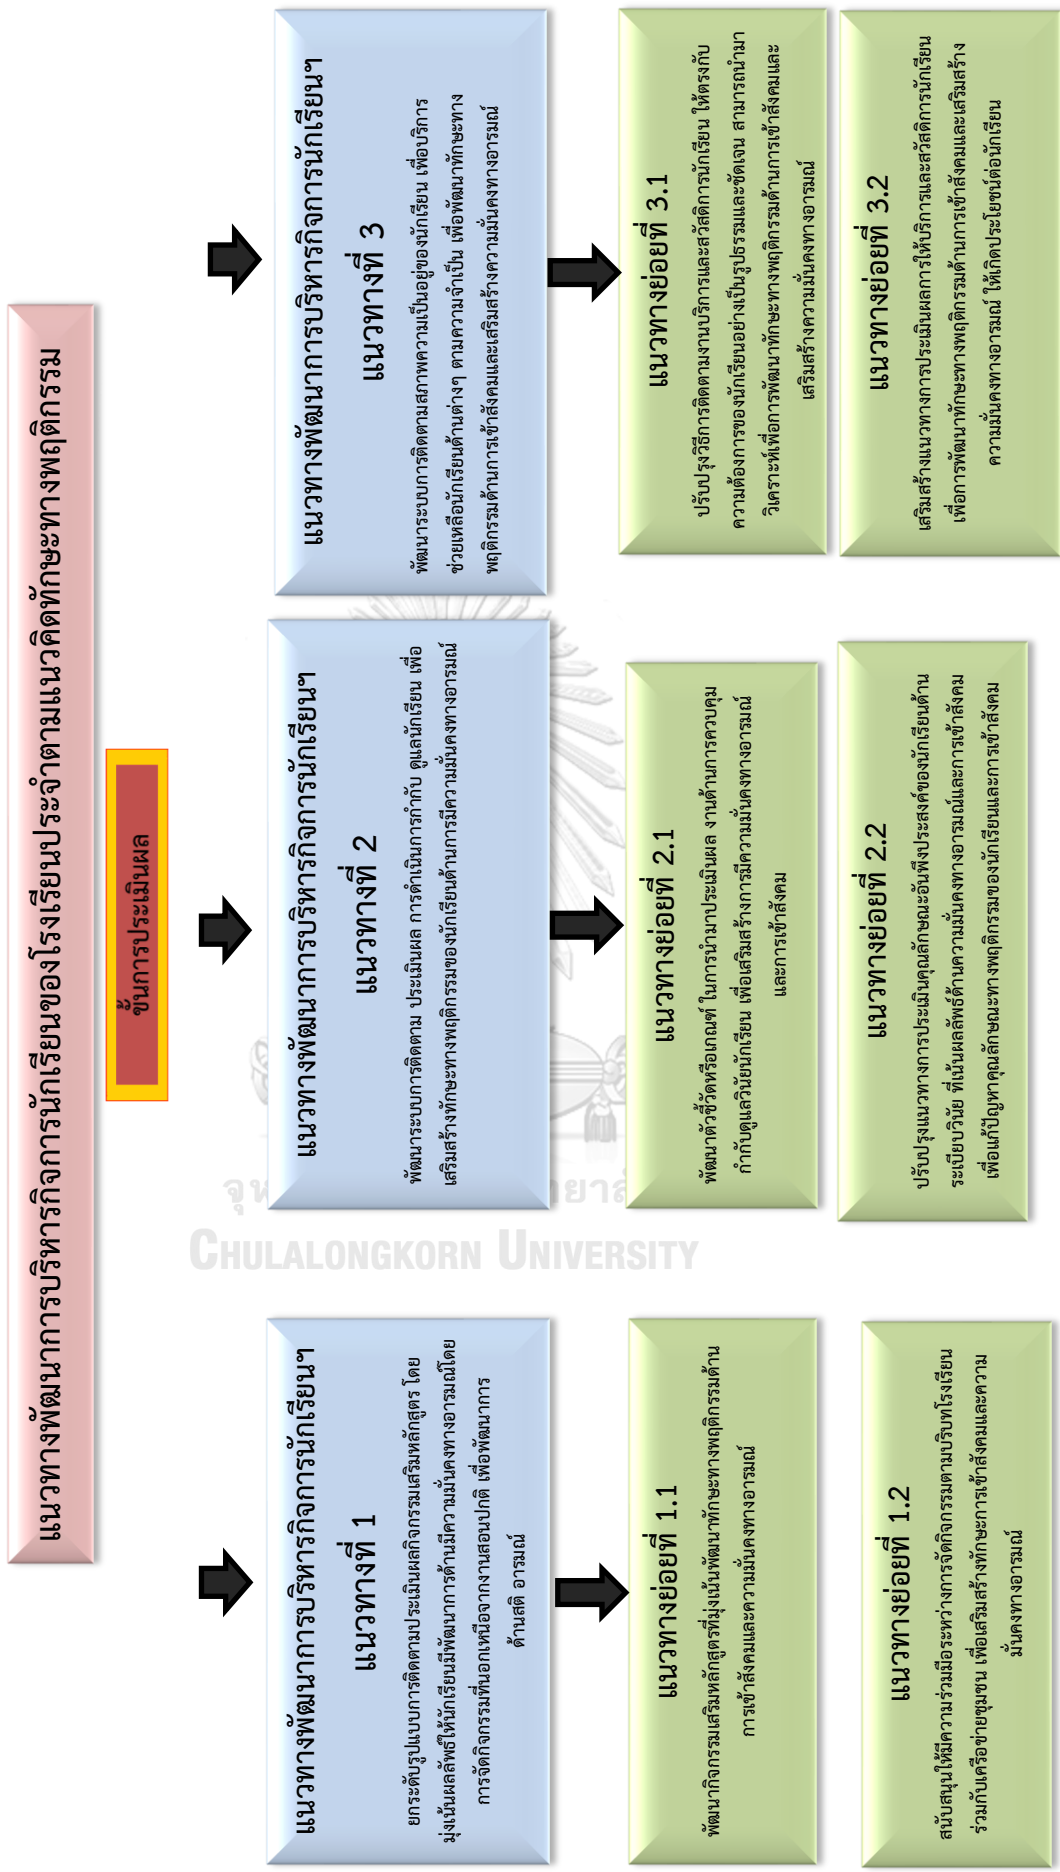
แนวทางพัฒนาการบริหารกิจการนักเรียนของโรงเรียนประจำตามแนวคิดทักษะทางพฤติกรรม

ขั้นการประเมินผล

แนวทางพัฒนาการบริหารกิจการนักเรียนฯ แนวทางที่ 1

ยกระดับรูปแบบการติดตามประเมินผลกิจกรรมเสริมหลักสูตร โดยมุ่งเน้นผลลัพธ์ให้นักเรียนมีพัฒนาการด้านมีความมั่นคงทางอารมณ์โดยการจัดกิจกรรมที่นอกเหนือจากงานสอนปกติ เพื่อพัฒนาการด้านสติ อารมณ์

แนวทางย่อยที่ 1.1

พัฒนากิจกรรมเสริมหลักสูตรที่มุ่งเน้นพัฒนาทักษะทางพฤติกรรมด้านการเข้าสังคมและความมั่นคงทางอารมณ์

แนวทางย่อยที่ 1.2

สนับสนุนให้มีความร่วมมือระหว่างการจัดกิจกรรมตามบริบทโรงเรียนร่วมกับเครือข่ายชุมชน เพื่อเสริมสร้างทักษะการเข้าสังคมและความมั่นคงทางอารมณ์

แนวทางพัฒนาการบริหารกิจการนักเรียนฯ แนวทางที่ 2

พัฒนาระบบการติดตาม ประเมินผล การดำเนินการกำกับ ดูแลนักเรียน เพื่อเสริมสร้างทักษะทางพฤติกรรมของนักเรียนด้านการมีความมั่นคงทางอารมณ์

แนวทางย่อยที่ 2.1

พัฒนาตัวชี้วัดหรือเกณฑ์ ในการนำมาประเมินผล งานด้านการควบคุมกำกับดูแลวินัยนักเรียน เพื่อเสริมสร้างการมีความมั่นคงทางอารมณ์และการเข้าสังคม

แนวทางย่อยที่ 2.2

ปรับปรุงแนวทางการประเมินคุณลักษณะอันพึงประสงค์ของนักเรียนด้านระเบียบวินัย ที่เน้นผลลัพธ์ด้านความมั่นคงทางอารมณ์และการเข้าสังคม เพื่อแก้ปัญหาคุณลักษณะทางพฤติกรรมของนักเรียนและการเข้าสังคม

แนวทางพัฒนาการบริหารกิจการนักเรียนฯ แนวทางที่ 3

พัฒนาระบบการติดตามสภาพความเป็นอยู่ของนักเรียน เพื่อบริการช่วยเหลือนักเรียนด้านต่างๆ ตามความจำเป็น เพื่อพัฒนาทักษะทางพฤติกรรมด้านการเข้าสังคมและเสริมสร้างความมั่นคงทางอารมณ์

แนวทางย่อยที่ 3.1

ปรับปรุงวิธีการติดตามงานบริการและสวัสดิการนักเรียน ให้ตรงกับความต้องการของนักเรียนอย่างเป็นรูปธรรมและชัดเจน สามารถนำมาวิเคราะห์เพื่อการพัฒนาทักษะทางพฤติกรรมด้านการเข้าสังคมและเสริมสร้างความมั่นคงทางอารมณ์

แนวทางย่อยที่ 3.2

เสริมสร้างแนวทางการประเมินผลการให้บริการและสวัสดิการนักเรียน เพื่อการพัฒนาทักษะทางพฤติกรรมด้านการเข้าสังคมและเสริมสร้างความมั่นคงทางอารมณ์ ให้เกิดประโยชน์ต่อนักเรียน

จุฬาลงกรณ์มหาวิทยาลัย
CHULALONGKORN UNIVERSITY